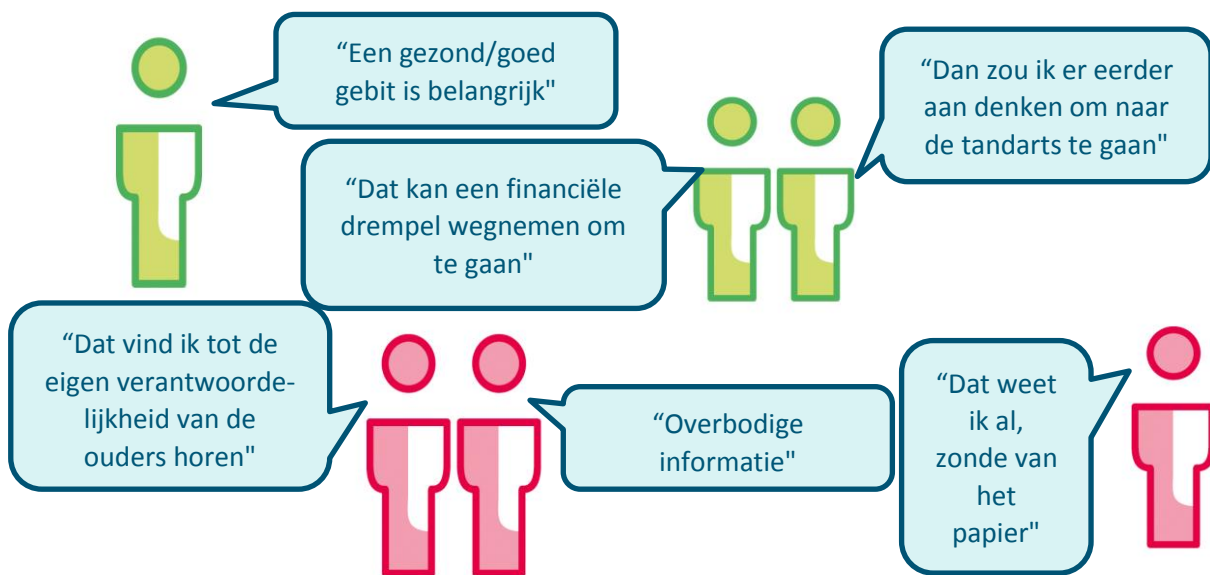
“Een gezond/goed gebit is belangrijk"

“Dan zou ik er eerder aan denken om naar de tandarts te gaan"

“Dat kan een financiële drempel wegnemen om te gaan"

“Dat vind ik tot de eigen verantwoordelijkheid van de ouders horen"

“Overbodige informatie"

“Dat weet ik al, zonde van het papier"